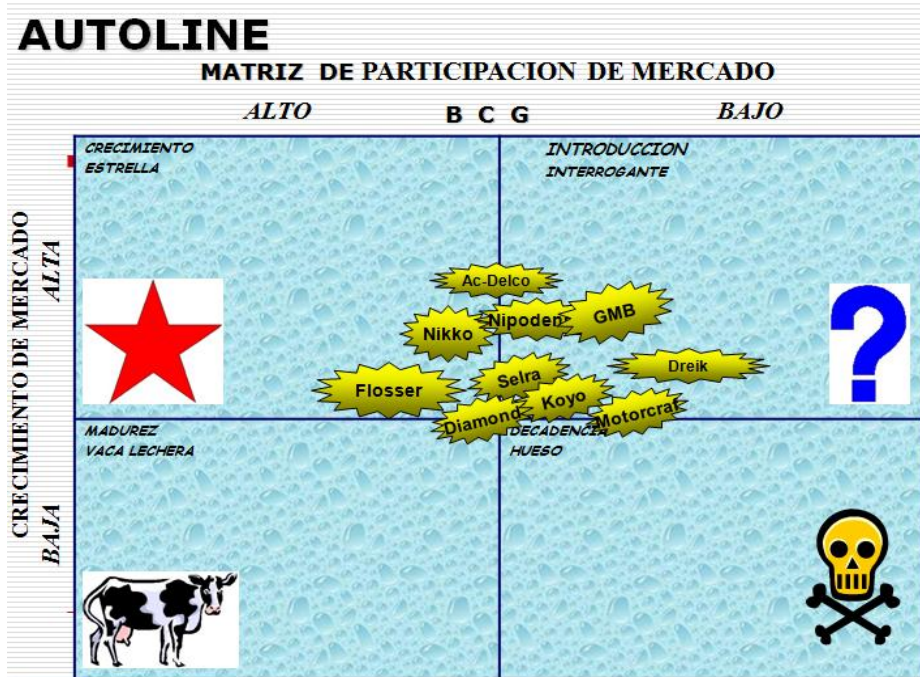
AUTOLINE

MATRIZ DE PARTICIPACION DE MERCADO

ALTO B C G BAJO

CRECIMIENTO DE MERCADO

ALTA

BAJA

CRECIMIENTO
ESTRELLA

INTRODUCCION
INTERROGANTE

MADUREZ
VACA LECHERA

DECADENCIA
HUESO

Ac-Delco

Nikko

Nipoden

GMB

Dreik

Flosser

Selra

Koyo

Diamond

Motorcra

?